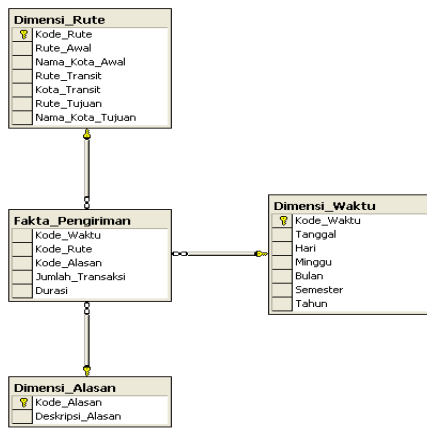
Dimensi_Rute
Kode_Rute
Rute_Awal
Nama_Kota_Awal
Rute_Transit
Kota_Transit
Rute_Tujuan
Nama_Kota_Tujuan

Fakta_Pengiriman
Kode_Waktu
Kode_Rute
Kode_Alasan
Jumlah_Transaksi
Durasi

Dimensi_Waktu
Kode_Waktu
Tanggal
Hari
Minggu
Bulan
Semester
Tahun

Dimensi_Alasan
Kode_Alasan
Deskripsi_Alasan